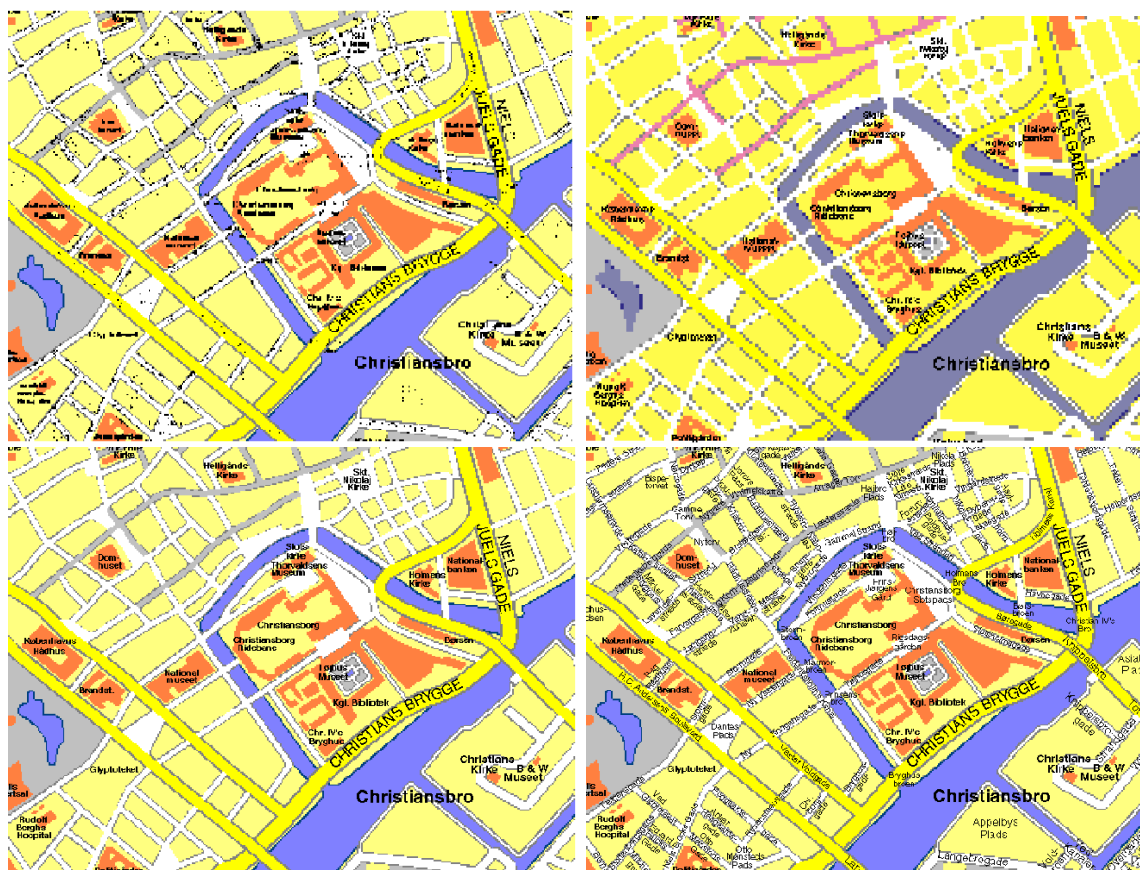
NIELS JUELS GADE
CHRISTIANS BRYGGE
Christiansbro
Kgl. Bibliotek
Børsen
Chr. IV's Bryghus
Christians Kirke
B & W Museet

Helligånds Kirke
Skt. Nikolaj Kirke
NIELS JUELS GADE
Holmens Kirke
National banken
Christiansborg
Christiansborg Ridebane
Tøjhus Museet
Kgl. Bibliotek
Børsen
CHRISTIANS BRYGGE
Chr. IV's Bryghus
Christians Kirke
B & W Museet
Christiansbro
Københavns Rådhus
Brandst.
National museet
Glyptoteket

Helligånds Kirke
Skt. Nikolaj Kirke
NIELS JUELS GADE
Dom huset
Slots kirke
Thorvaldsens Museum
Holmens Kirke
National banken
Christiansborg
Christiansborg Ridebane
Børsen
Tøjhus Museet
Kgl. Bibliotek
Københavns Rådhus
Brandst.
National museet
CHRISTIANS BRYGGE
Chr. IV's Bryghus
Glyptoteket
Christians Kirke
B & W Museet
Christiansbro
Rudolf Berghs Hospital

Helligånds Kirke
Skt. Nikolaj Kirke
Gammel Torv
Nytorv
Dom huset
Slots kirke
Thorvaldsens Museum
Holmens Kirke
National banken
NIELS JUELS GADE
Christiansborg Slotsplads
Christiansborg
Christiansborg Ridebane
Børsen
Tøjhus Museet
Kgl. Bibliotek
Københavns Rådhus
Brandst.
National museet
H.C. Andersens Boulevard
Dantes Plads
CHRISTIANS BRYGGE
Chr. IV's Bryghus
Glyptoteket
Christians Kirke
B & W Museet
Christiansbro
Appelbys Plads
Langebrogade